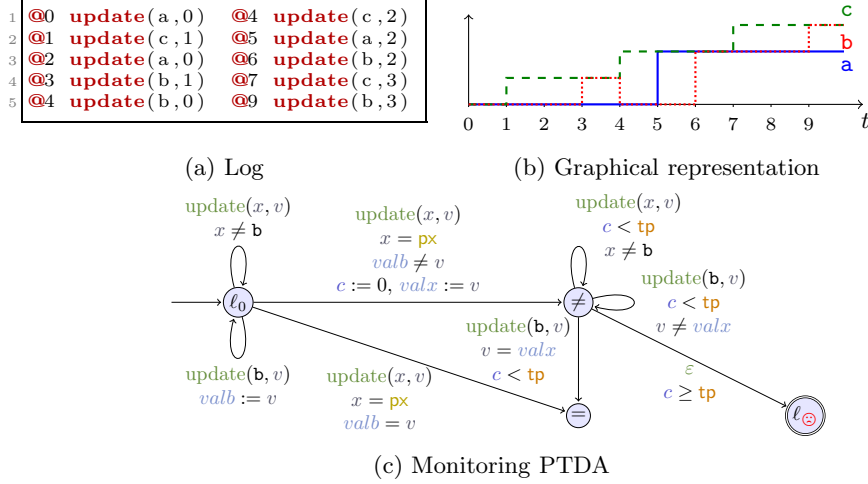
1 @0 update(a,0) @4 update(c,2)
2 @1 update(c,1) @5 update(a,2)
3 @2 update(a,0) @6 update(b,2)
4 @3 update(b,1) @7 update(c,3)
5 @4 update(b,0) @9 update(b,3)

(a) Log

c
b
a
0 1 2 3 4 5 6 7 8 9 $t$

(b) Graphical representation

update$(x, v)$
$x \neq$ b

update$(x, v)$
$x =$ px
$valb \neq v$
$c := 0$, $valx := v$

update$(x, v)$
$c <$ tp
$x \neq$ b

update(b$, v)$
$c <$ tp
$v \neq valx$

$\ell_0$

$\neq$

update(b$, v)$
$v = valx$
$c <$ tp

$\varepsilon$
$c \geq$ tp

update(b$, v)$
$valb := v$

update$(x, v)$
$x =$ px
$valb = v$

$=$

$\ell_{☹}$

(c) Monitoring PTDA